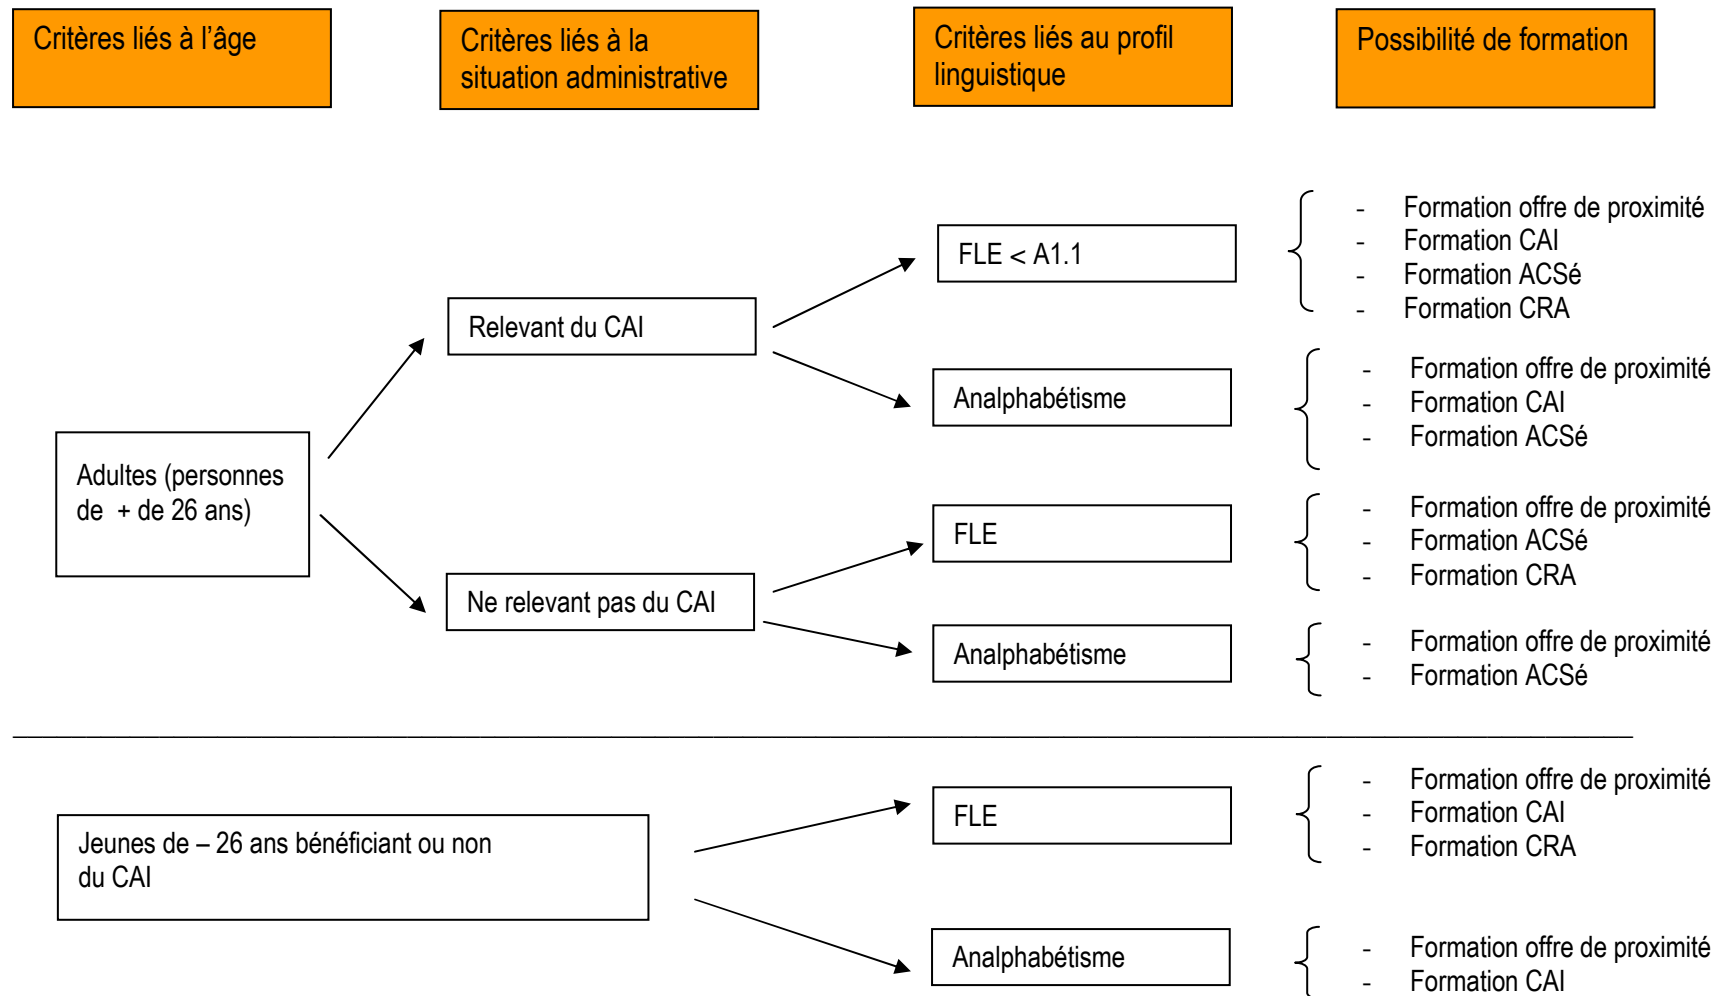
Critères liés à l'âge

Critères liés à la situation administrative

Critères liés au profil linguistique

Possibilité de formation

- Formation offre de proximité
- Formation CAI
- Formation ACSé
- Formation CRA

FLE < A1.1

Relevant du CAI

Analphabétisme

- Formation offre de proximité
- Formation CAI
- Formation ACSé

Adultes (personnes de + de 26 ans)

FLE

- Formation offre de proximité
- Formation ACSé
- Formation CRA

Ne relevant pas du CAI

Analphabétisme

- Formation offre de proximité
- Formation ACSé

FLE

- Formation offre de proximité
- Formation CAI
- Formation CRA

Jeunes de – 26 ans bénéficiant ou non du CAI

Analphabétisme

- Formation offre de proximité
- Formation CAI